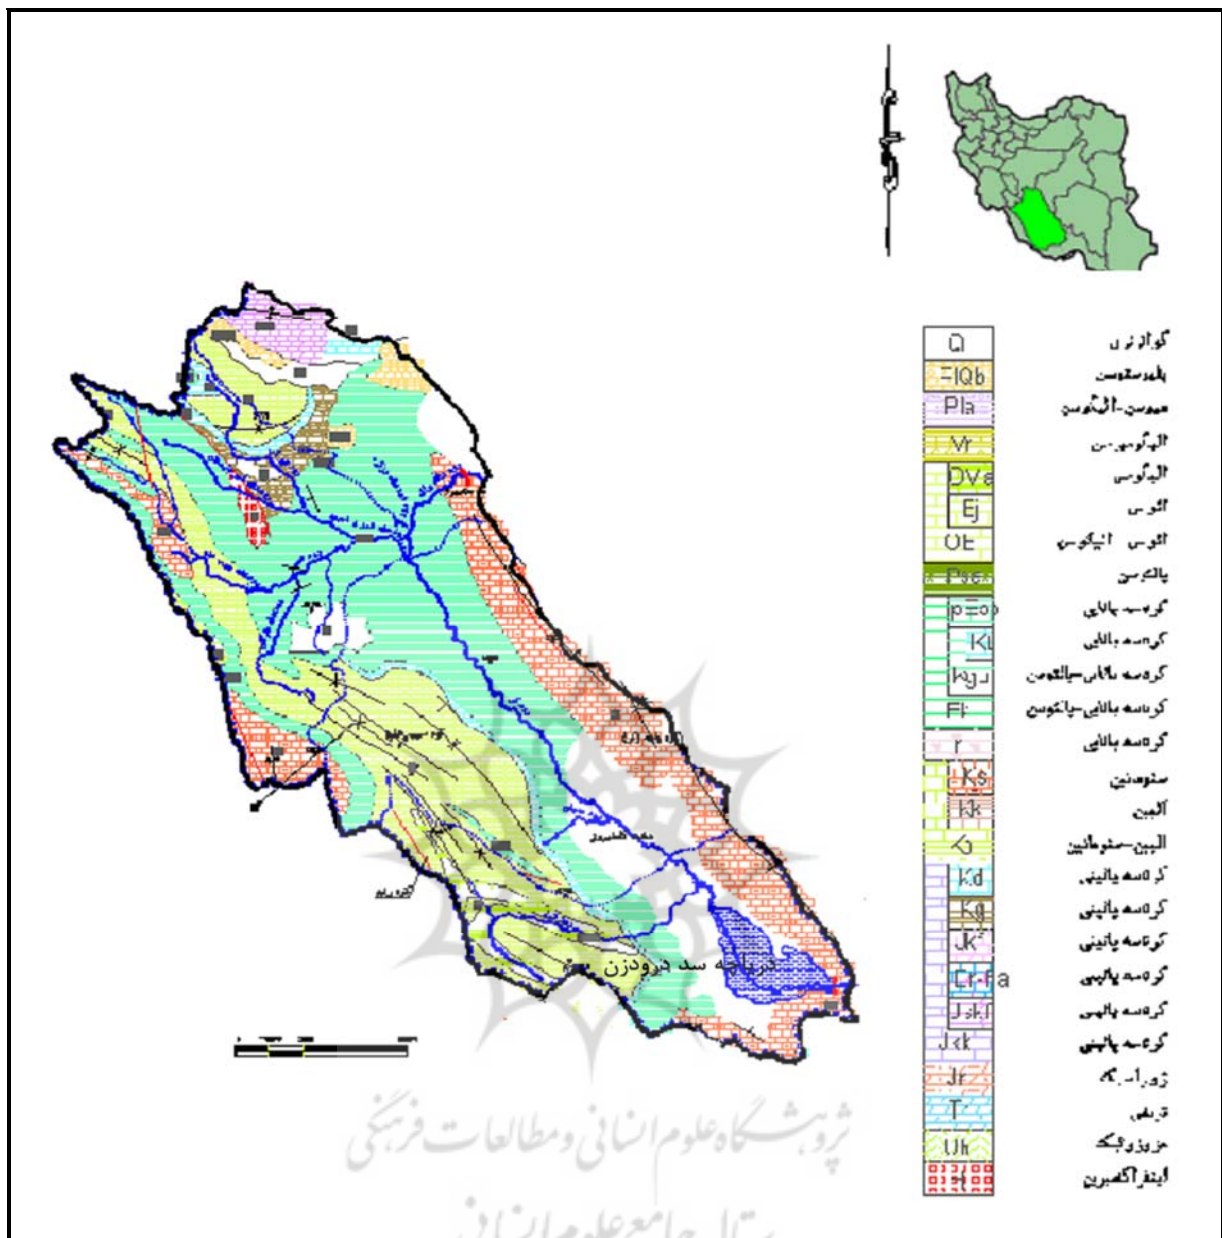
| | |
|---|---|
| Q | کواترنری |
| PlQb | پلیوستوسن |
| Pla | میوسن-الیگوسن |
| Mr | الیگومیوسن |
| OVa | الیگوسن |
| Ej | ائوسن |
| OE | ائوسن الیگوسن |
| Pgea | پالئوسن |
| pEop | کرتاسه بالایی |
| Kl | کرتاسه بالایی |
| Kgu | کرتاسه بالایی-پالئوسن |
| Fl | کرتاسه بالایی-پالئوسن |
| r | کرتاسه بالایی |
| Ks | سنومانین |
| Kk | آلبین |
| Kj | آلبین-سنومانین |
| Kd | کرتاسه پایینی |
| Kg | کرتاسه پایینی |
| Jk | کرتاسه پایینی |
| Cr-Fa | کرتاسه پایینی |
| Jsk | کرتاسه پایینی |
| Jsk | کرتاسه پایینی |
| Jr | ژوراسیک |
| T | تریاس |
| Uh | مزوزوئیک |
| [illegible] | اینفراکامبرین |

دریاچه سد درودزن

پژوهشگاه علوم انسانی و مطالعات فرهنگی
پرتال جامع علوم انسانی